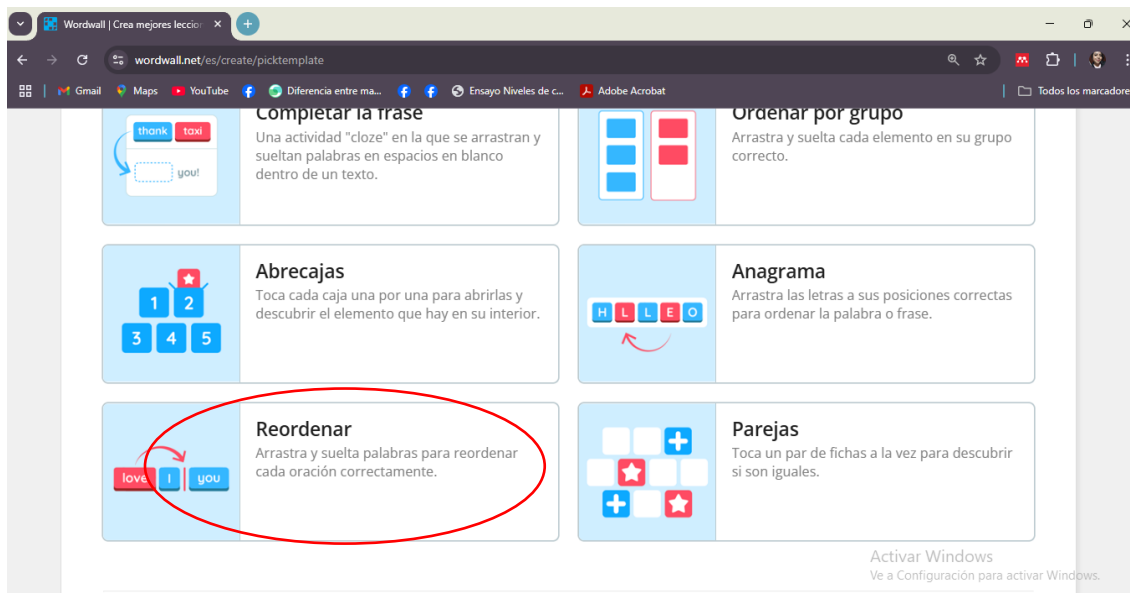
Wordwall | Crea mejores leccion ×

wordwall.net/es/create/picktemplate

Gmail Maps YouTube Diferencia entre ma... Ensayo Niveles de c... Adobe Acrobat Todos los marcadores

thank taxi
you!

Completar la frase
Una actividad "cloze" en la que se arrastran y sueltan palabras en espacios en blanco dentro de un texto.

Ordenar por grupo
Arrastra y suelta cada elemento en su grupo correcto.

1 2 3 4 5

Abrecajas
Toca cada caja una por una para abrirlas y descubrir el elemento que hay en su interior.

H L L E O

Anagrama
Arrastra las letras a sus posiciones correctas para ordenar la palabra o frase.

love I you

Reordenar
Arrastra y suelta palabras para reordenar cada oración correctamente.

Parejas
Toca un par de fichas a la vez para descubrir si son iguales.

Activar Windows
Ve a Configuración para activar Windows.